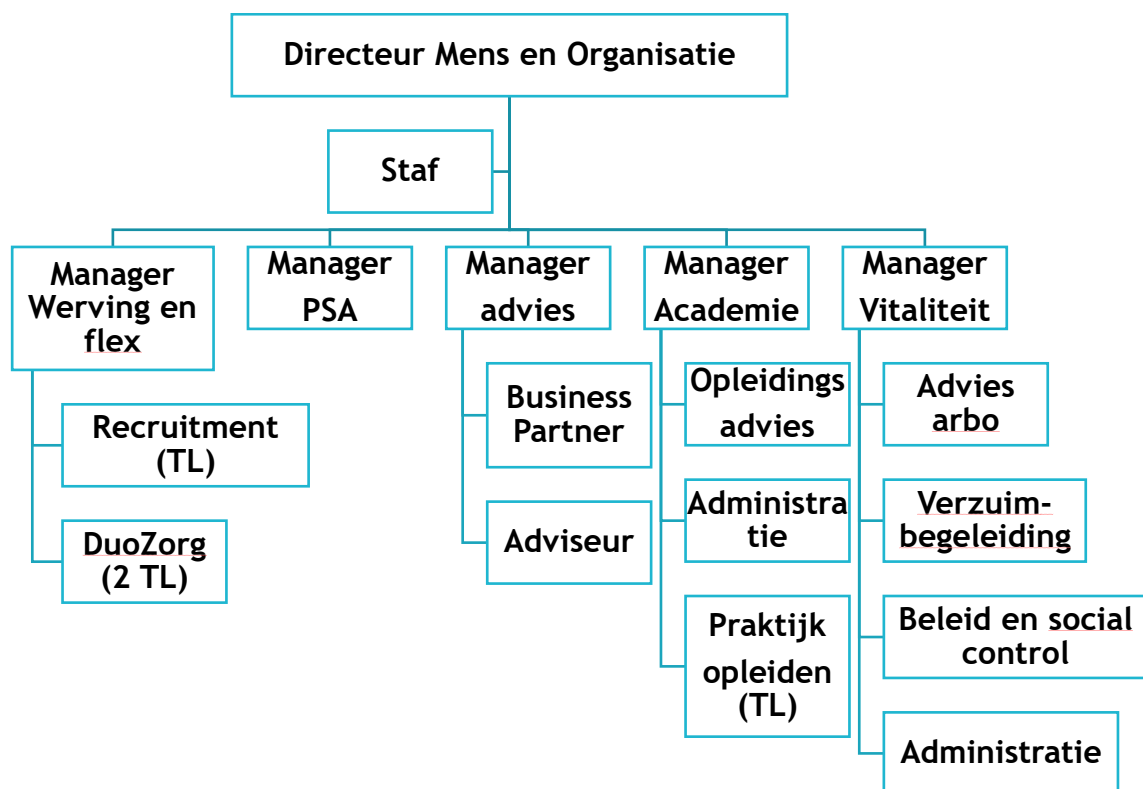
Directeur Mens en Organisatie

Staf

Manager Werving en flex

Recruitment (TL)

DuoZorg (2 TL)

Manager PSA

Manager advies

Business Partner

Adviseur

Manager Academie

Opleidings advies

Administra tie

Praktijk opleiden (TL)

Manager Vitaliteit

Advies arbo

Verzuim-begeleiding

Beleid en social control

Administratie